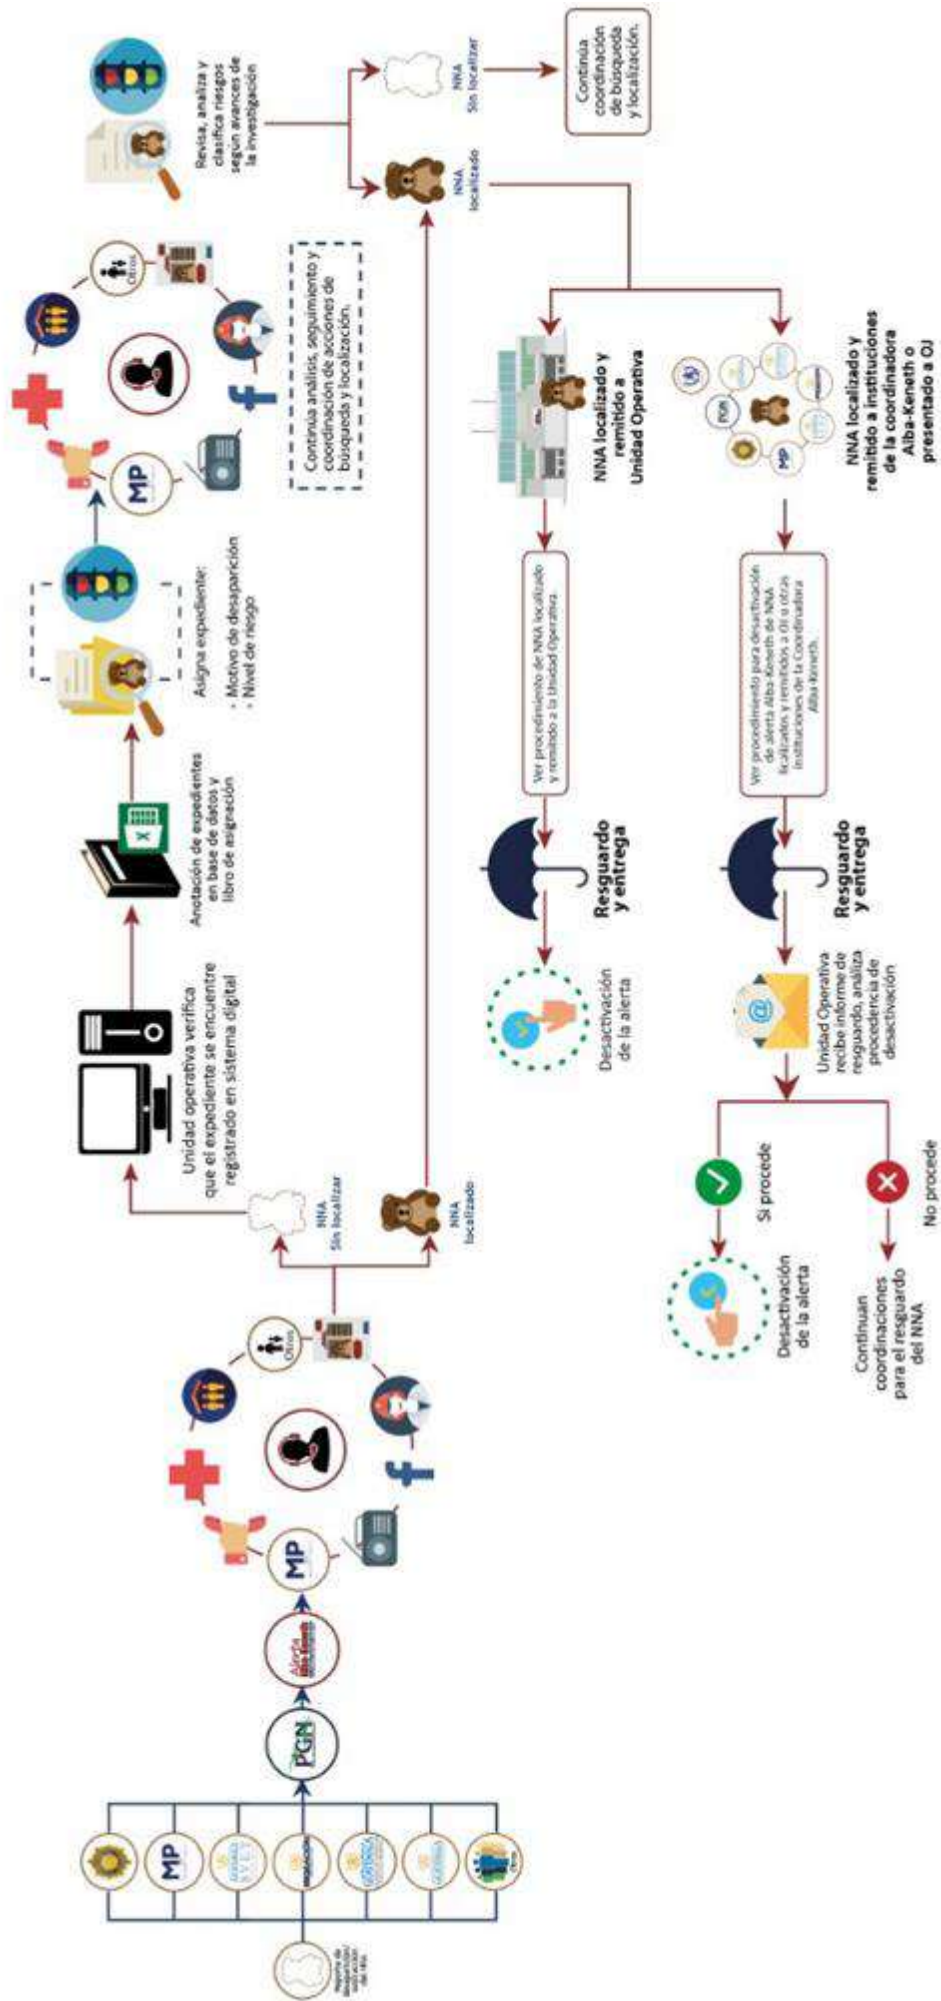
Reporte de desaparición sustracción de NNA

MP

Otros

PGN

Alerta Alba-Keneth

MP

Otros

NNA Sin localizar

NNA localizado

Unidad operativa verifica que el expediente se encuentre registrado en sistema digital

Anotación de expedientes en base de datos y libro de asignación

Asigna expediente:
- Motivo de desaparición
- Nivel de riesgo

MP

Otros

Continúa análisis, seguimiento y coordinación de acciones de búsqueda y localización.

Revisa, analiza y clasifica riesgos según avances de la investigación

NNA localizado

NNA Sin localizar

Continúa coordinación de búsqueda y localización.

NNA localizado y remitido a Unidad Operativa

Ver procedimiento de NNA localizado y remitido a la Unidad Operativa.

Resguardo y entrega

Desactivación de la alerta

NNA localizado y remitido a instituciones de la coordinadora Alba-Keneth o presentado a OJ

MP

PGN

Ver procedimiento para desactivación de alerta Alba-Keneth de NNA localizados, y remitidos a OJ u otras instituciones de la Coordinadora Alba-Keneth.

Resguardo y entrega

Unidad Operativa recibe informe de resguardo, analiza procedencia de desactivación

Si procede

Desactivación de la alerta

No procede

Continuan coordinaciones para el resguardo del NNA